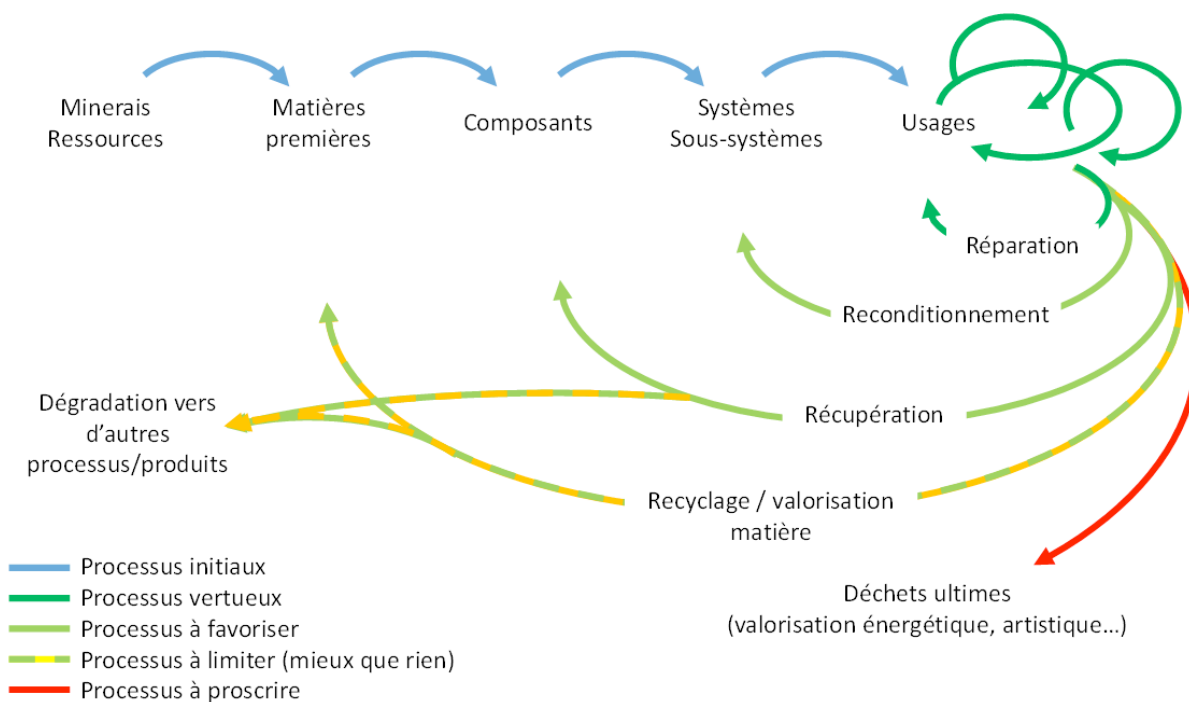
Minerais
Ressources

Matières
premières

Composants

Systèmes
Sous-systèmes

Usages

Réparation

Reconditionnement

Dégradation vers
d'autres
processus/produits

Récupération

Recyclage / valorisation
matière

Déchets ultimes
(valorisation énergétique, artistique…)

Processus initiaux
Processus vertueux
Processus à favoriser
Processus à limiter (mieux que rien)
Processus à proscrire